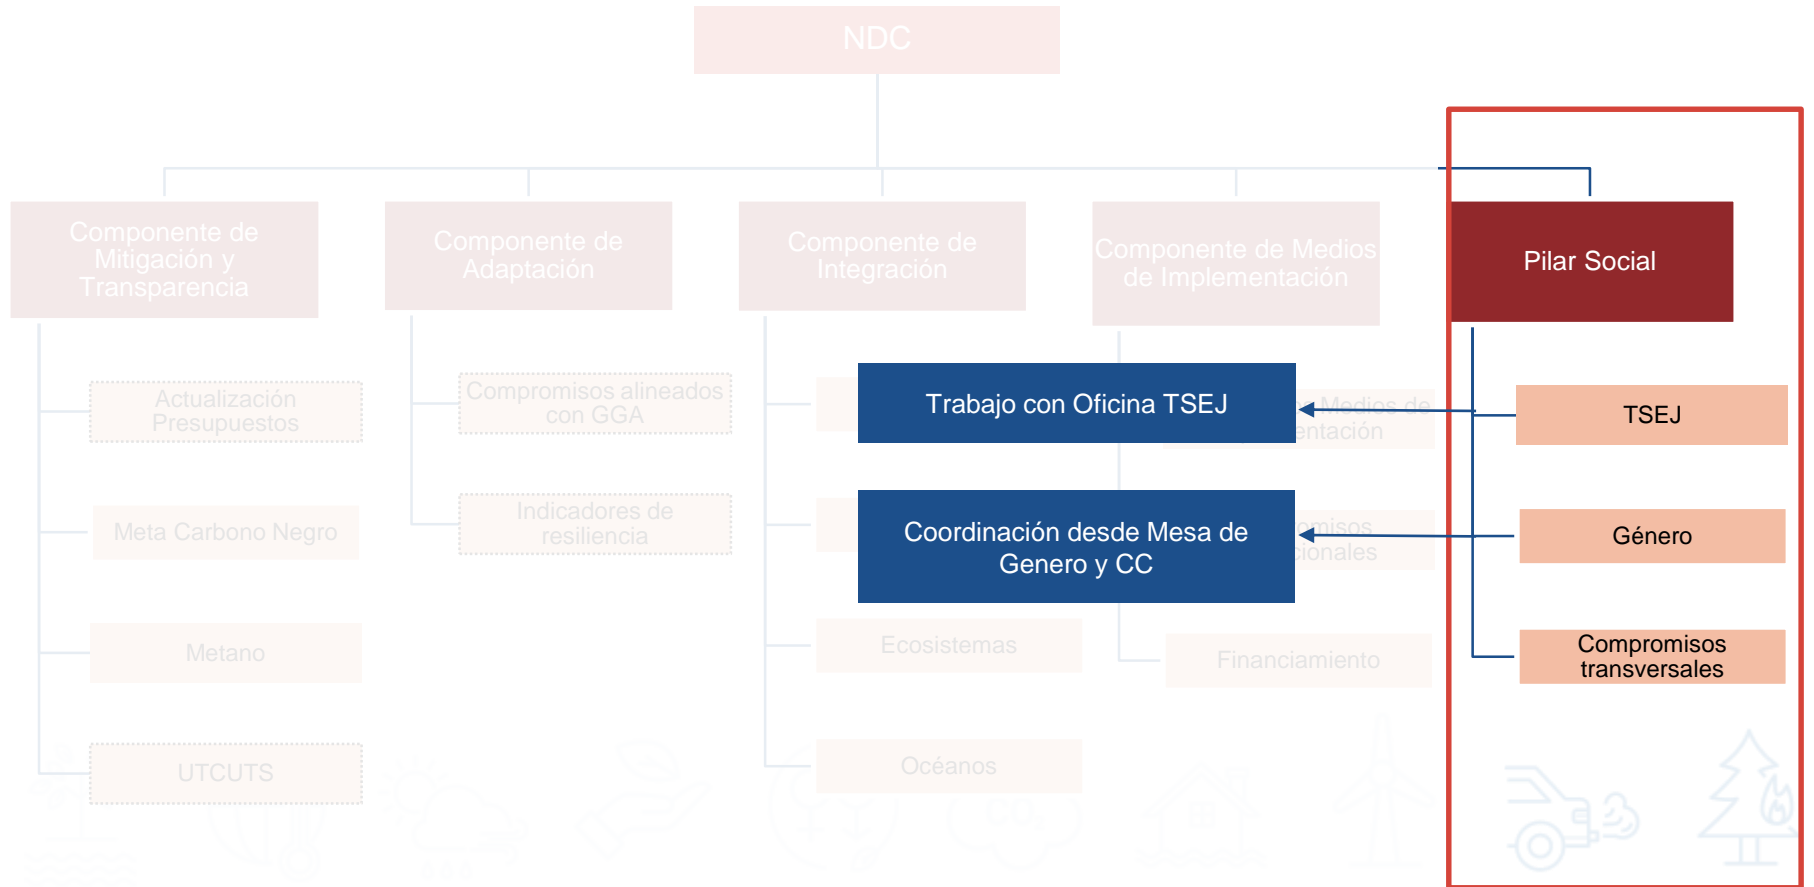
NDC

Componente de Mitigación y Transparencia

Componente de Adaptación

Componente de Integración

Componente de Medios de Implementación

Pilar Social

Actualización Presupuestos

Compromisos alineados con GGA

Trabajo con Oficina TSEJ

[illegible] Medios de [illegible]entación

TSEJ

Meta Carbono Negro

Indicadores de resiliencia

Coordinación desde Mesa de Genero y CC

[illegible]misos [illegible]cionales

Género

Metano

Ecosistemas

Financiamiento

Compromisos transversales

UTCUTS

Océanos